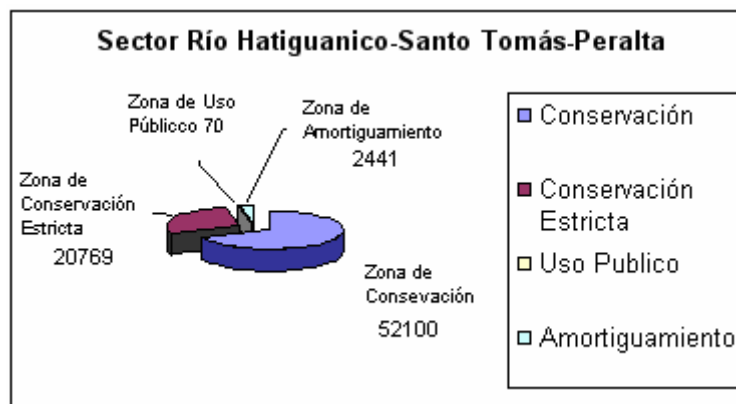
Sector Río Hatiguanico-Santo Tomás-Peralta

Zona de Uso Públicco 70

Zona de Amortiguamiento 2441

Zona de Conservación Estricta 20769

Zona de Consevación 52100

Conservación
Conservación Estricta
Uso Publico
Amortiguamiento